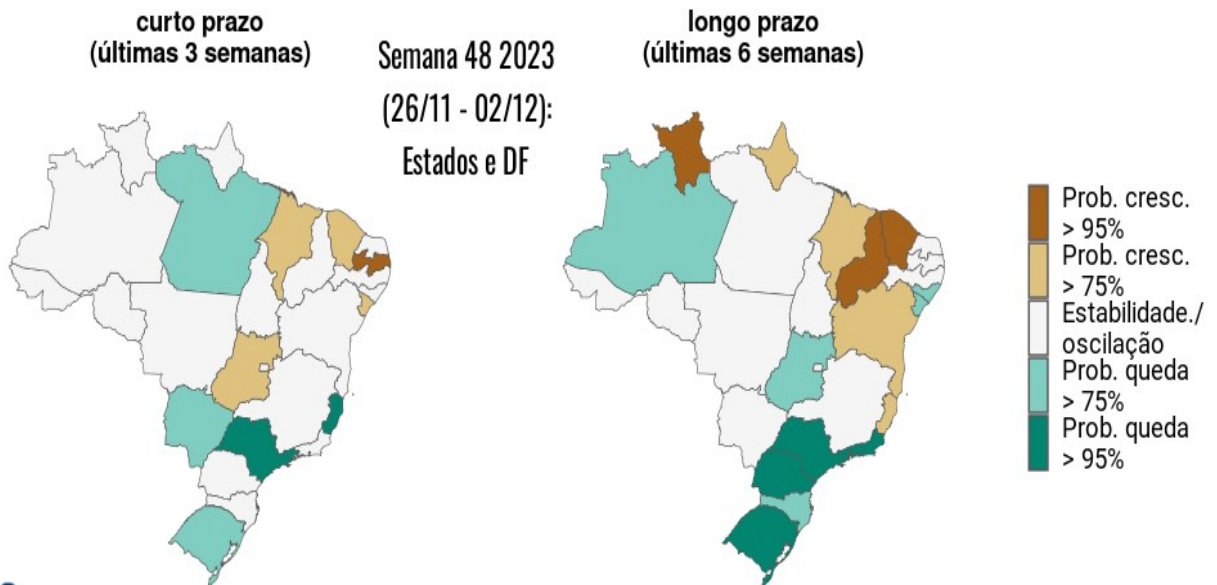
curto prazo
(últimas 3 semanas)

Semana 48 2023
(26/11 - 02/12):
Estados e DF

longo prazo
(últimas 6 semanas)

Prob. cresc. > 95%
Prob. cresc. > 75%
Estabilidade./ oscilação
Prob. queda > 75%
Prob. queda > 95%